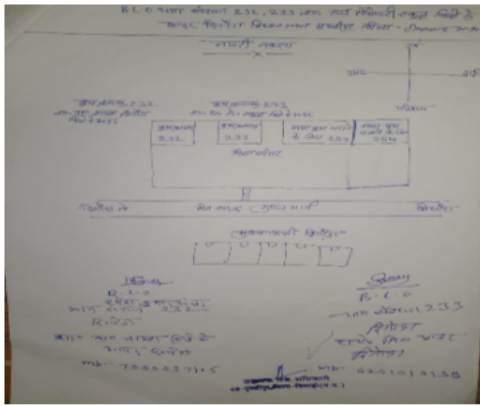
B.L.O भाग संख्या 231, 233 का नजरी नक्शा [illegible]
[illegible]

नजरी नक्शा

उत्तर
पश्चिम
पूर्व
दक्षिण

भाग संख्या 231
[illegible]

भाग संख्या 233
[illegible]

| भाग संख्या 231 | भाग संख्या 233 | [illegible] | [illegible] |
|---|---|---|---|

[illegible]

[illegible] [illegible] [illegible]

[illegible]

B.L.O
भाग संख्या 231
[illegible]

B.L.O
भाग संख्या 233
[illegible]

मो० 7384437105

मो० 9451031458

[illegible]